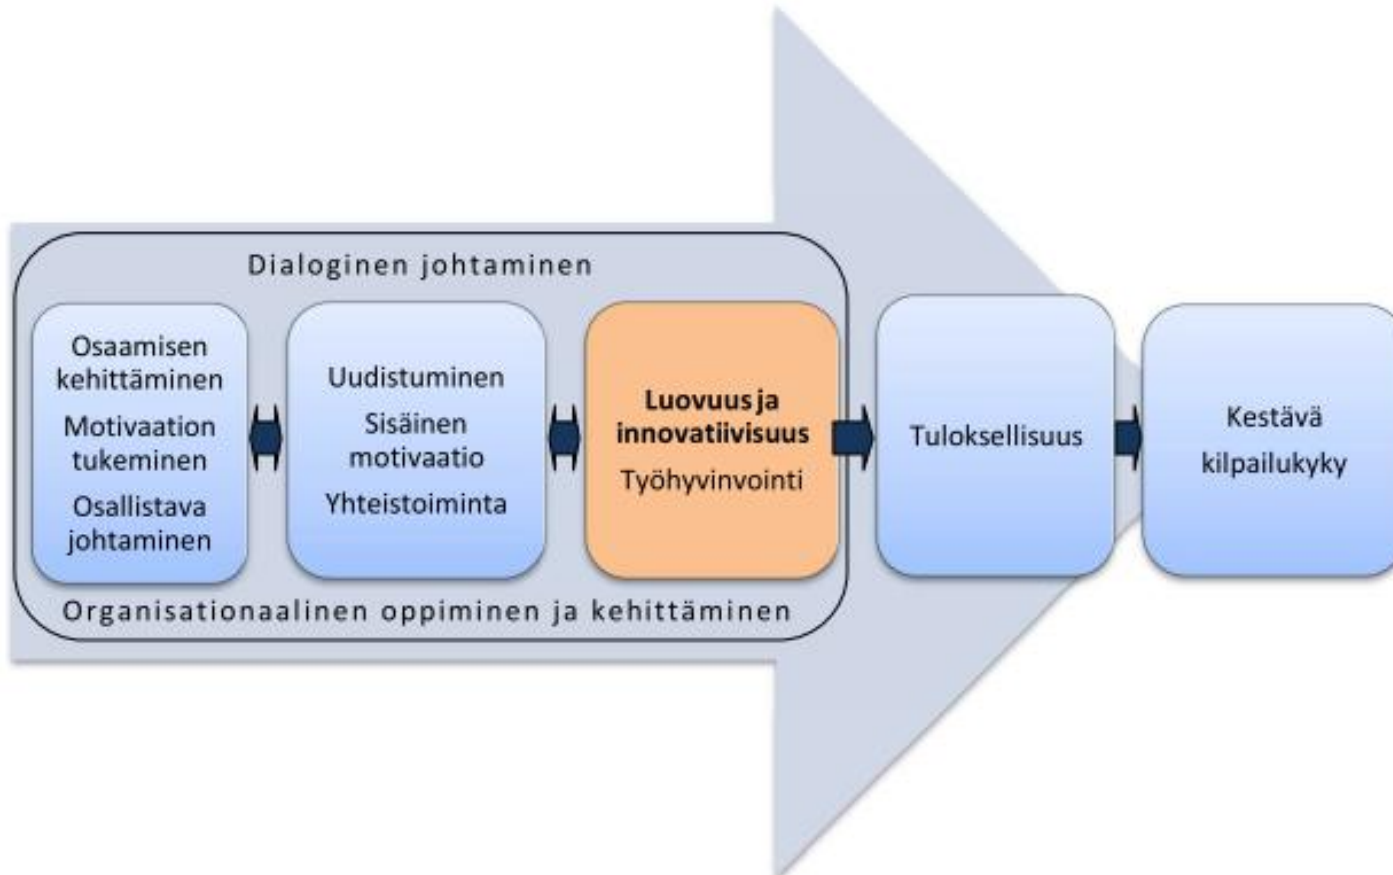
Dialoginen johtaminen

Osaamisen kehittäminen
Motivaation tukeminen
Osallistava johtaminen

Uudistuminen
Sisäinen motivaatio
Yhteistoiminta

Luovuus ja innovatiivisuus
Työhyvinvointi

Organisationaalinen oppiminen ja kehittäminen

Tuloksellisuus

Kestävä kilpailukyky